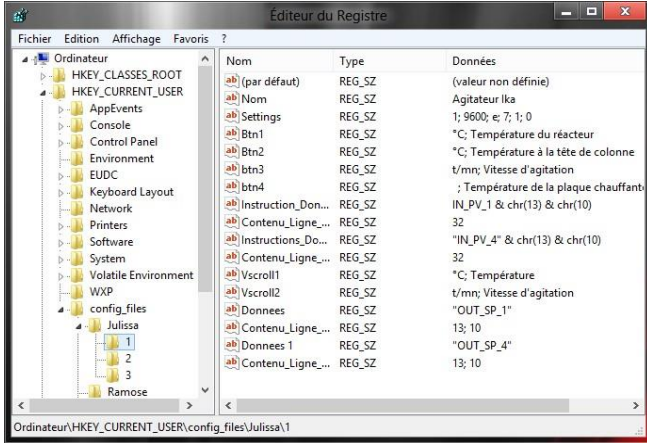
Éditeur du Registre

Fichier Edition Affichage Favoris ?

Ordinateur
HKEY_CLASSES_ROOT
HKEY_CURRENT_USER
AppEvents
Console
Control Panel
Environment
EUDC
Keyboard Layout
Network
Printers
Software
System
Volatile Environment
WXP
config_files
Julissa
1
2
3
Ramose

| Nom | Type | Données |
|---|---|---|
| (par défaut) | REG_SZ | (valeur non définie) |
| Nom | REG_SZ | Agitateur Ika |
| Settings | REG_SZ | 1; 9600; e; 7; 1; 0 |
| Btn1 | REG_SZ | °C; Température du réacteur |
| Btn2 | REG_SZ | °C; Température à la tête de colonne |
| btn3 | REG_SZ | t/mn; Vitesse d'agitation |
| btn4 | REG_SZ | ; Température de la plaque chauffant |
| Instruction_Don... | REG_SZ | IN_PV_1 & chr(13) & chr(10) |
| Contenu_Ligne_... | REG_SZ | 32 |
| Instructions_Do... | REG_SZ | "IN_PV_4" & chr(13) & chr(10) |
| Contenu_Ligne_... | REG_SZ | 32 |
| Vscroll1 | REG_SZ | °C; Température |
| Vscroll2 | REG_SZ | t/mn; Vitesse d'agitation |
| Donnees | REG_SZ | "OUT_SP_1" |
| Contenu_Ligne_... | REG_SZ | 13; 10 |
| Donnees 1 | REG_SZ | "OUT_SP_4" |
| Contenu_Ligne_... | REG_SZ | 13; 10 |

Ordinateur\HKEY_CURRENT_USER\config_files\Julissa\1